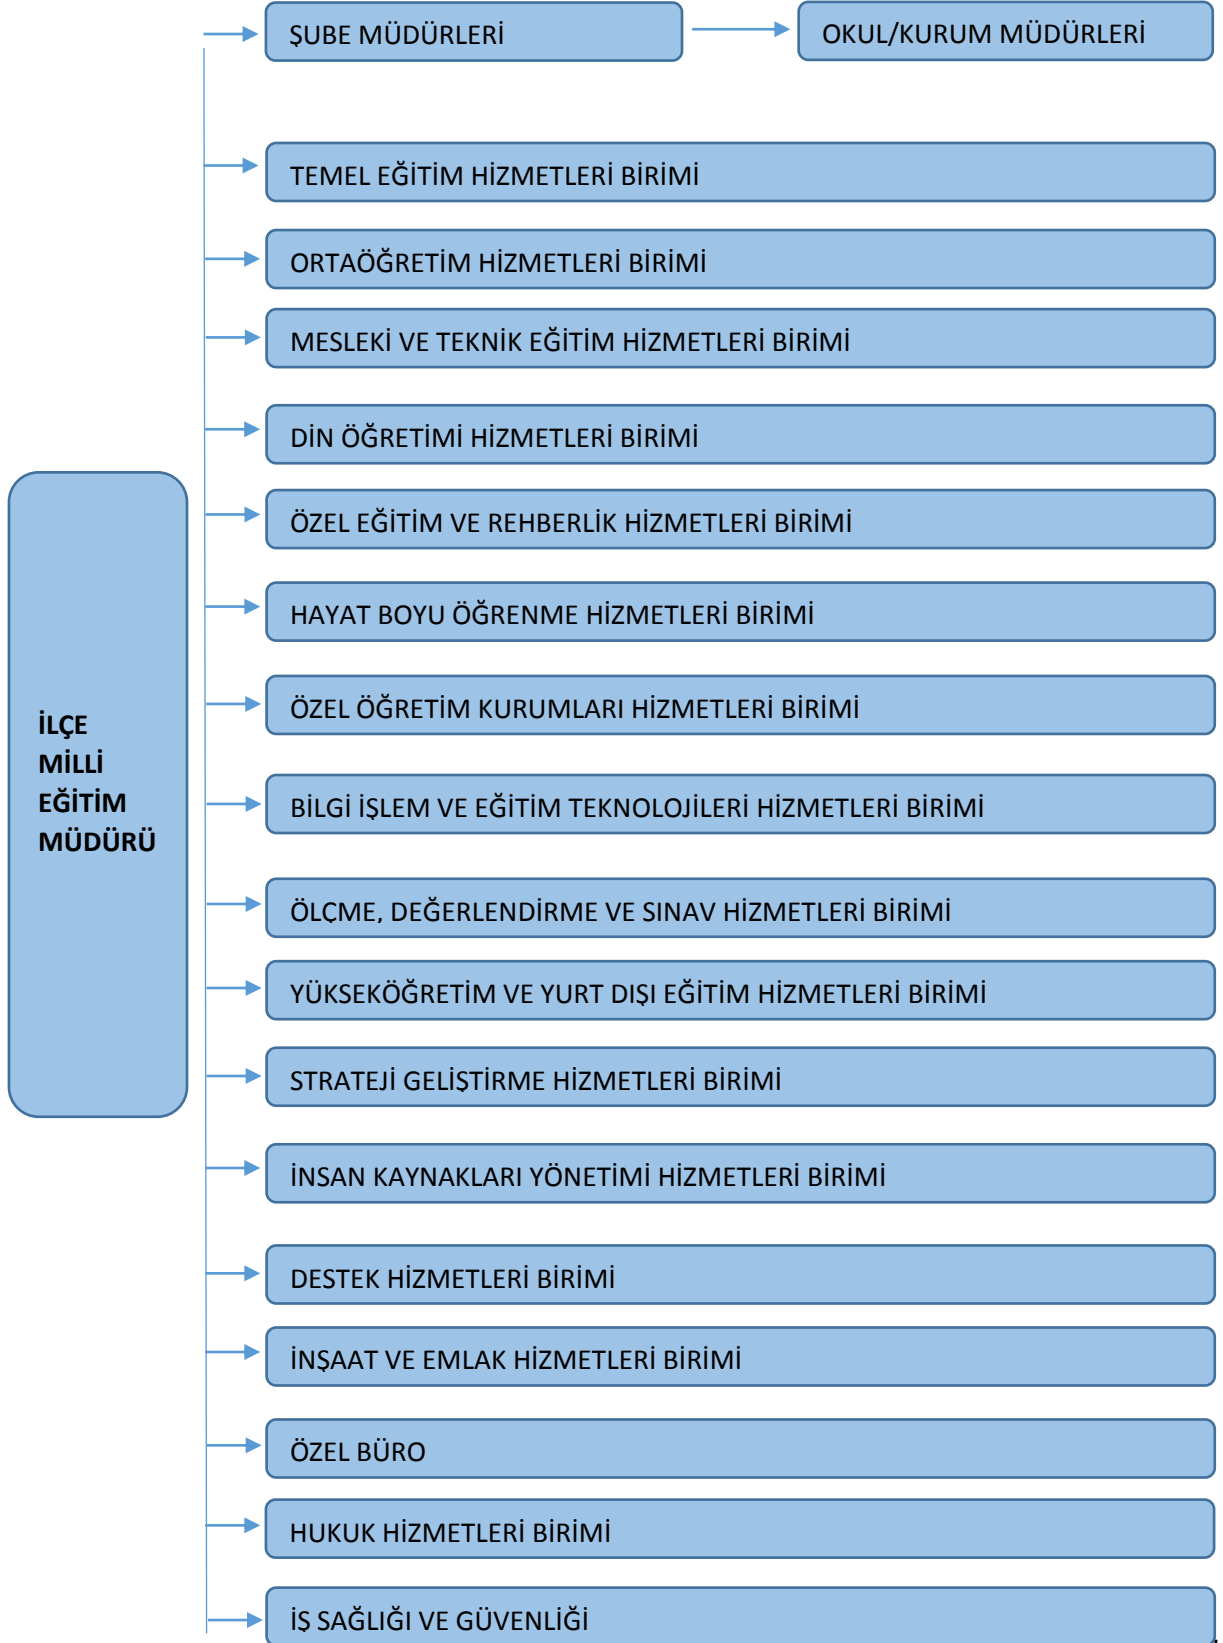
İLÇE MİLLİ EĞİTİM MÜDÜRÜ

ŞUBE MÜDÜRLERİ

OKUL/KURUM MÜDÜRLERİ

TEMEL EĞİTİM HİZMETLERİ BİRİMİ

ORTAÖĞRETİM HİZMETLERİ BİRİMİ

MESLEKİ VE TEKNİK EĞİTİM HİZMETLERİ BİRİMİ

DİN ÖĞRETİMİ HİZMETLERİ BİRİMİ

ÖZEL EĞİTİM VE REHBERLİK HİZMETLERİ BİRİMİ

HAYAT BOYU ÖĞRENME HİZMETLERİ BİRİMİ

ÖZEL ÖĞRETİM KURUMLARI HİZMETLERİ BİRİMİ

BİLGİ İŞLEM VE EĞİTİM TEKNOLOJİLERİ HİZMETLERİ BİRİMİ

ÖLÇME, DEĞERLENDİRME VE SINAV HİZMETLERİ BİRİMİ

YÜKSEKÖĞRETİM VE YURT DIŞI EĞİTİM HİZMETLERİ BİRİMİ

STRATEJİ GELİŞTİRME HİZMETLERİ BİRİMİ

İNSAN KAYNAKLARI YÖNETİMİ HİZMETLERİ BİRİMİ

DESTEK HİZMETLERİ BİRİMİ

İNŞAAT VE EMLAK HİZMETLERİ BİRİMİ

ÖZEL BÜRO

HUKUK HİZMETLERİ BİRİMİ

İŞ SAĞLIĞI VE GÜVENLİĞİ